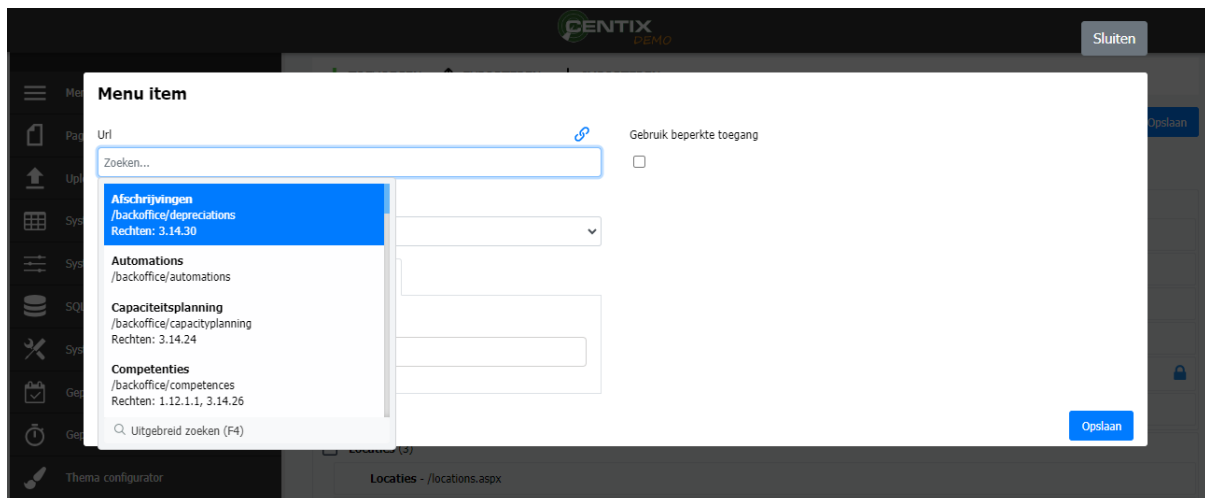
CENTIX
DEMO

Sluiten

Menu item

Url

Zoeken...

Afschrijvingen
/backoffice/depreciations
Rechten: 3.14.30

Automations
/backoffice/automations

Capaciteitsplanning
/backoffice/capacityplanning
Rechten: 3.14.24

Competenties
/backoffice/competences
Rechten: 1.12.1.1, 3.14.26

Uitgebreid zoeken (F4)

Gebruik beperkte toegang

Opslaan

Opslaan

Thema configurator

Locaties - /locations.aspx